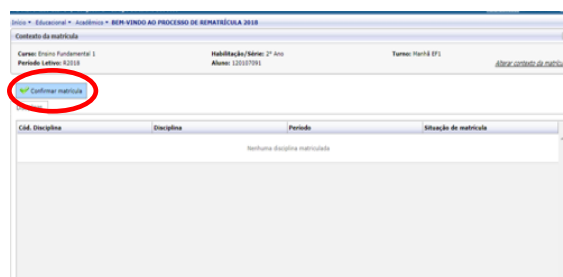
Início • Educacional • Acadêmico • BEM-VINDO AO PROCESSO DE REMATRÍCULA 2018

Contexto da matrícula

Curso: Ensino Fundamental 1
Período Letivo: R2018

Habilitação/Série: 2º Ano
Aluno: 120107091

Turno: Manhã EF1

Alterar contexto da matrícula

Confirmar matrícula

| Cód. Disciplina | Disciplina | Período | Situação de matrícula |
|---|---|---|---|
| Nenhuma disciplina matriculada | | | |